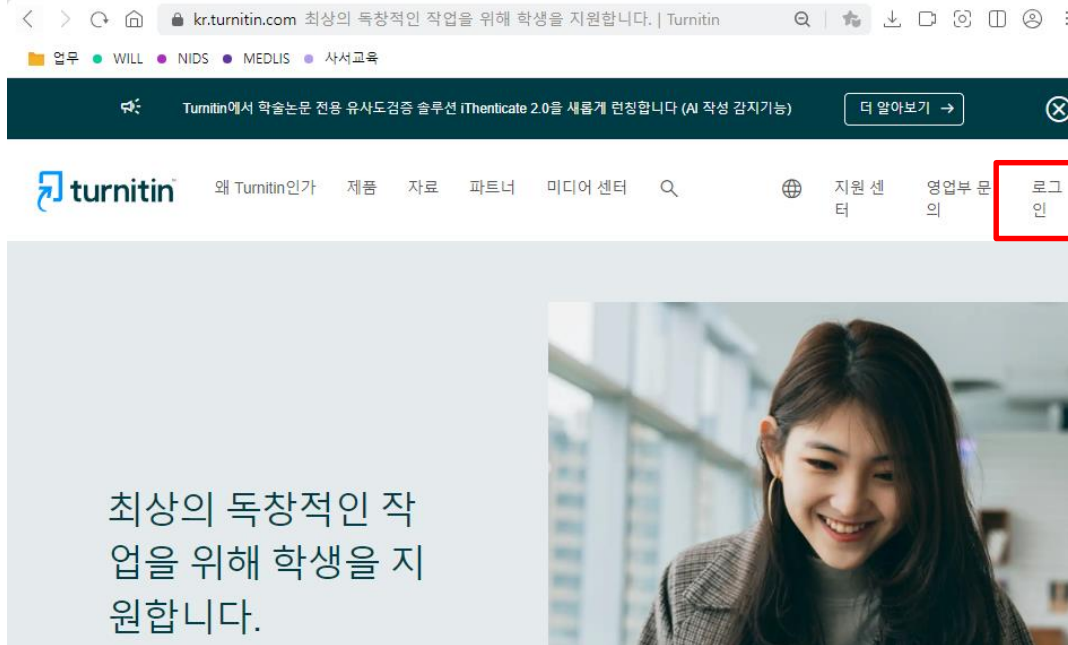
kr.turnitin.com 최상의 독창적인 작업을 위해 학생을 지원합니다. | Turnitin

업무 WILL NIDS MEDLIS 사서교육

Turnitin에서 학술논문 전용 유사도검증 솔루션 iThenticate 2.0을 새롭게 런칭합니다 (AI 작성 감지기능)

더 알아보기 →

turnitin

왜 Turnitin인가 제품 자료 파트너 미디어 센터

지원 센터 영업부 문의 로그인

최상의 독창적인 작업을 위해 학생을 지원합니다.